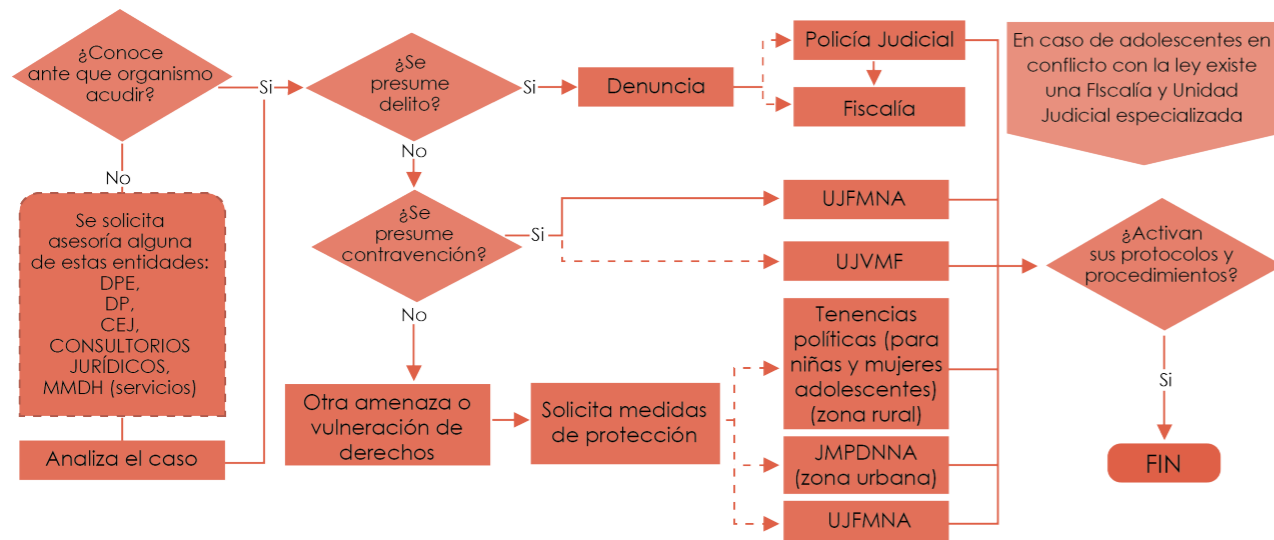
¿Conoce ante que organismo acudir?

Si

¿Se presume delito?

Si

Denuncia

Policía Judicial

Fiscalía

En caso de adolescentes en conflicto con la ley existe una FIscalía y Unidad Judicial especializada

No

Se solicita asesoría alguna de estas entidades: DPE, DP, CEJ, CONSULTORIOS JURÍDICOS, MMDH (servicios)

No

¿Se presume contravención?

Si

UJFMNA

UJVMF

¿Activan sus protocolos y procedimientos?

No

Tenencias políticas (para niñas y mujeres adolescentes) (zona rural)

Otra amenaza o vulneración de derechos

Solicita medidas de protección

JMPDNNA (zona urbana)

UJFMNA

Si

FIN

Analiza el caso